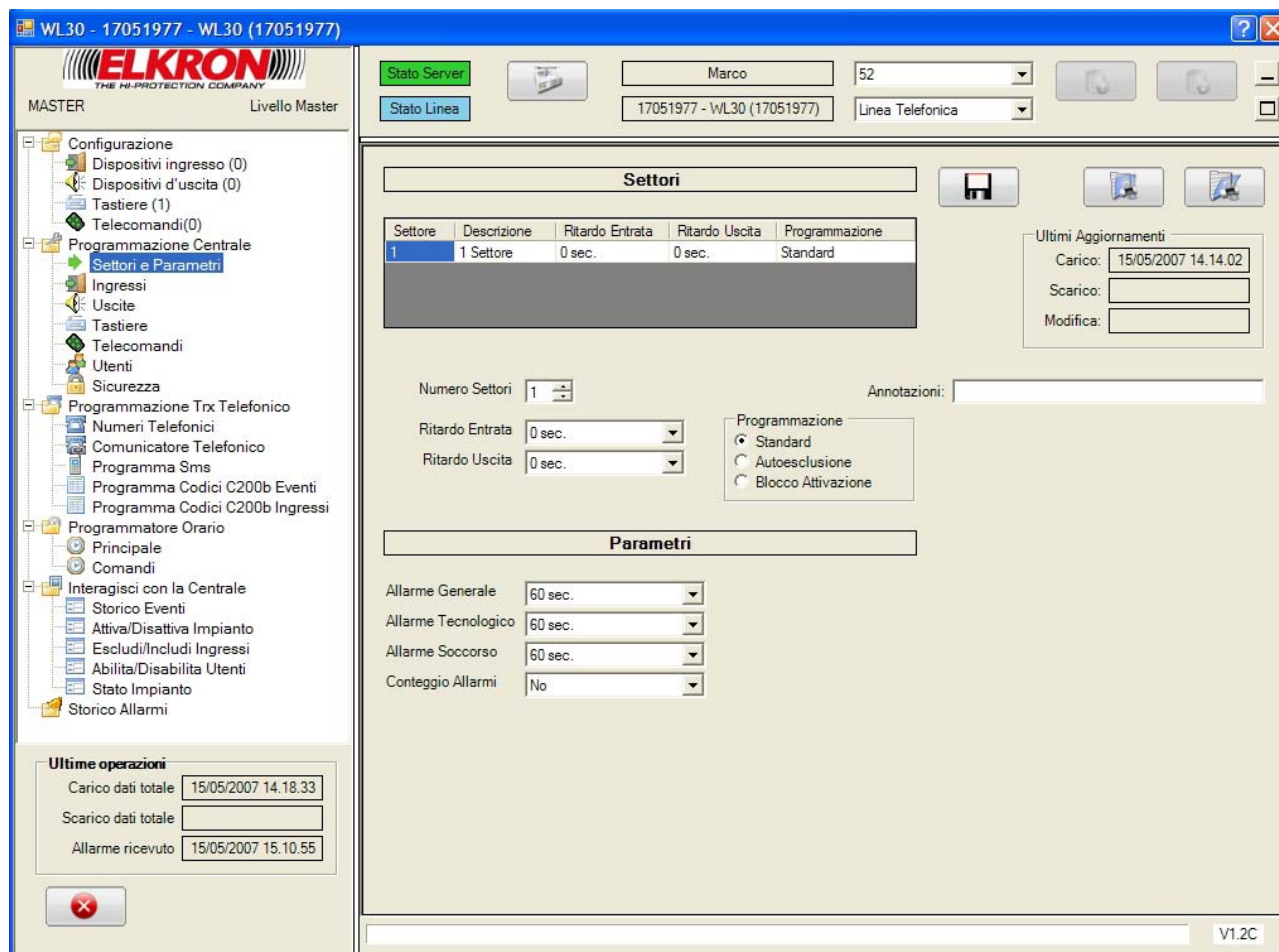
WL30 - 17051977 - WL30 (17051977)

ELKRON
THE HI-PROTECTION COMPANY
MASTER Livello Master

Stato Server
Stato Linea
Marco
17051977 - WL30 (17051977)
52
Linea Telefonica

Configurazione
Dispositivi ingresso (0)
Dispositivi d'uscita (0)
Tastiere (1)
Telecomandi(0)
Programmazione Centrale
Settori e Parametri
Ingressi
Uscite
Tastiere
Telecomandi
Utenti
Sicurezza
Programmazione Trx Telefonico
Numeri Telefonici
Comunicatore Telefonico
Programma Sms
Programma Codici C200b Eventi
Programma Codici C200b Ingressi
Programmatore Orario
Principale
Comandi
Interagisci con la Centrale
Storico Eventi
Attiva/Disattiva Impianto
Escludi/Includi Ingressi
Abilita/Disabilita Utenti
Stato Impianto
Storico Allarmi

Ultime operazioni
Carico dati totale 15/05/2007 14.18.33
Scarico dati totale
Allarme ricevuto 15/05/2007 15.10.55

Settori

| Settore | Descrizione | Ritardo Entrata | Ritardo Uscita | Programmazione |
|---|---|---|---|---|
| 1 | 1 Settore | 0 sec. | 0 sec. | Standard |

Ultimi Aggiornamenti
Carico: 15/05/2007 14.14.02
Scarico:
Modifica:

Numero Settori 1
Annotazioni:
Ritardo Entrata 0 sec.
Ritardo Uscita 0 sec.
Programmazione
Standard
Autoesclusione
Blocco Attivazione

Parametri

Allarme Generale 60 sec.
Allarme Tecnologico 60 sec.
Allarme Soccorso 60 sec.
Conteggio Allarmi No

V1.2C